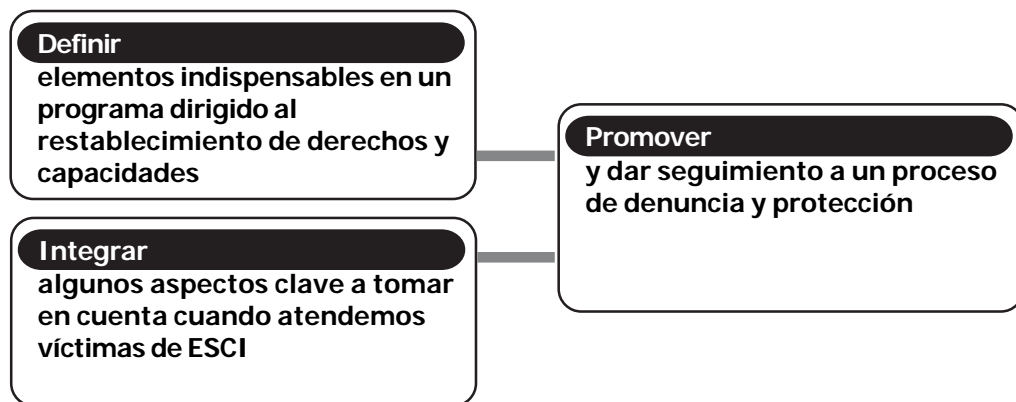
Definir

elementos indispensables en un programa dirigido al restablecimiento de derechos y capacidades

Integrar

algunos aspectos clave a tomar en cuenta cuando atendemos víctimas de ESCI

Promover

y dar seguimiento a un proceso de denuncia y protección